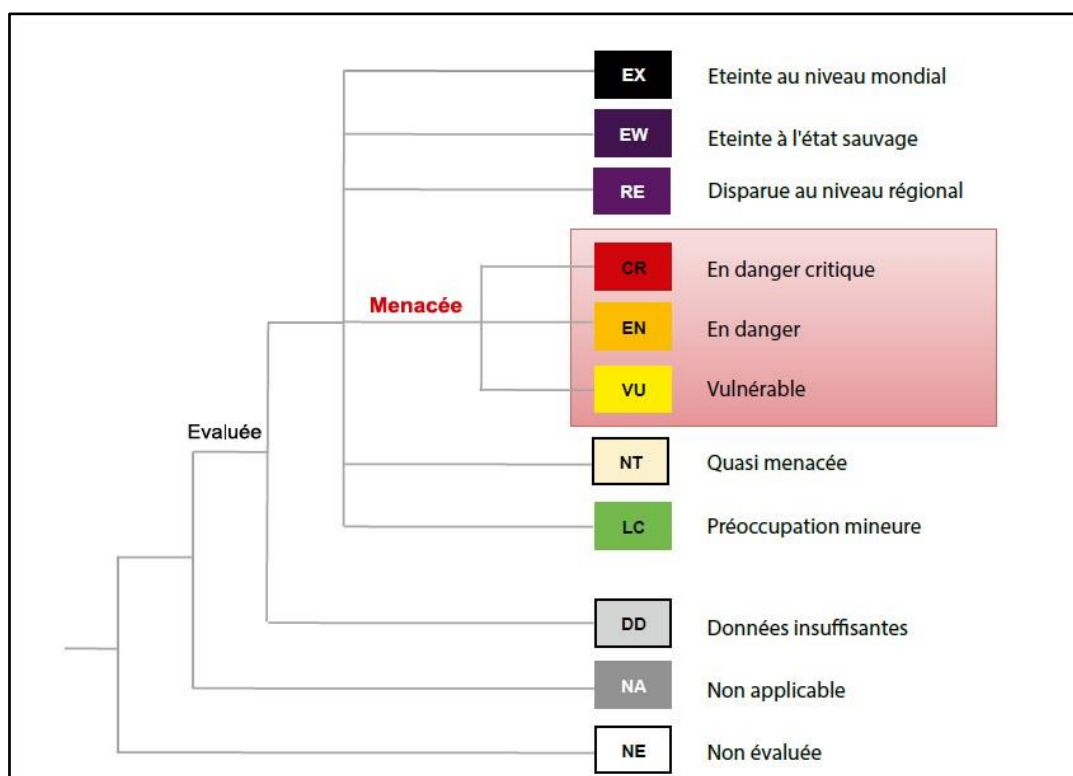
EX Eteinte au niveau mondial
EW Eteinte à l'état sauvage
RE Disparue au niveau régional
Menacée
CR En danger critique
EN En danger
VU Vulnérable
Evaluée
NT Quasi menacée
LC Préoccupation mineure
DD Données insuffisantes
NA Non applicable
NE Non évaluée